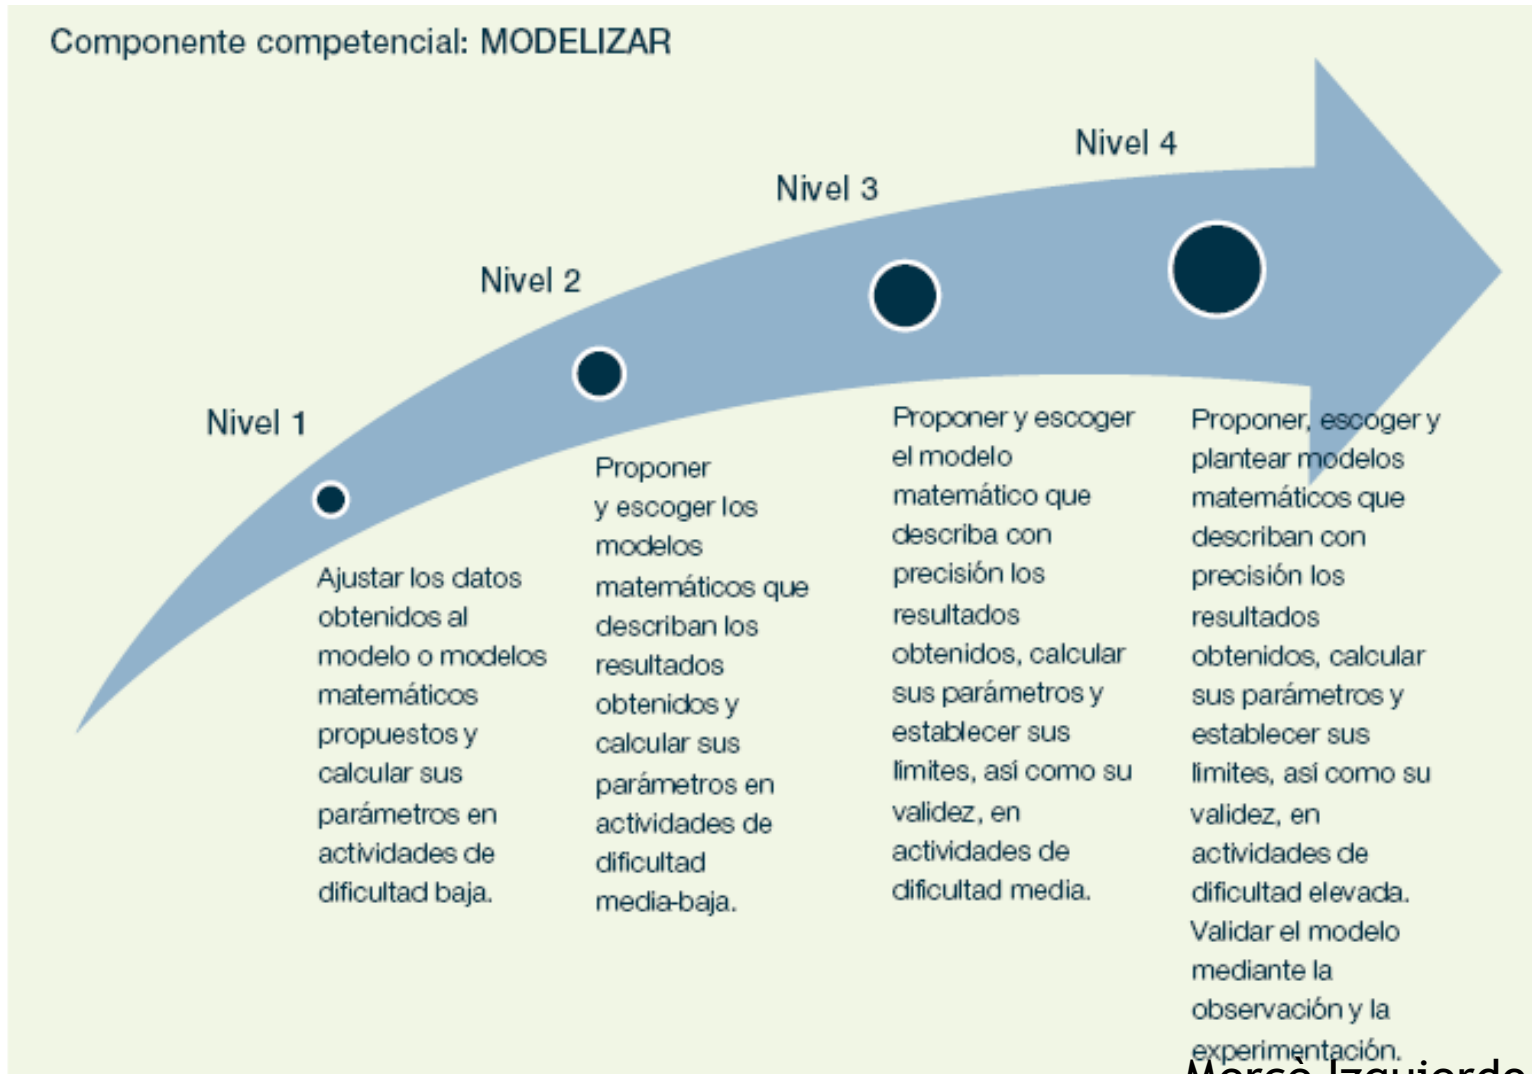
Componente competencial: MODELIZAR

Nivel 1

Ajustar los datos obtenidos al modelo o modelos matemáticos propuestos y calcular sus parámetros en actividades de dificultad baja.

Nivel 2

Proponer y escoger los modelos matemáticos que describan los resultados obtenidos y calcular sus parámetros en actividades de dificultad media-baja.

Nivel 3

Proponer y escoger el modelo matemático que describa con precisión los resultados obtenidos, calcular sus parámetros y establecer sus límites, así como su validez, en actividades de dificultad media.

Nivel 4

Proponer, escoger y plantear modelos matemáticos que describan con precisión los resultados obtenidos, calcular sus parámetros y establecer sus límites, así como su validez, en actividades de dificultad elevada. Validar el modelo mediante la observación y la experimentación.

Mercè Izquierdo